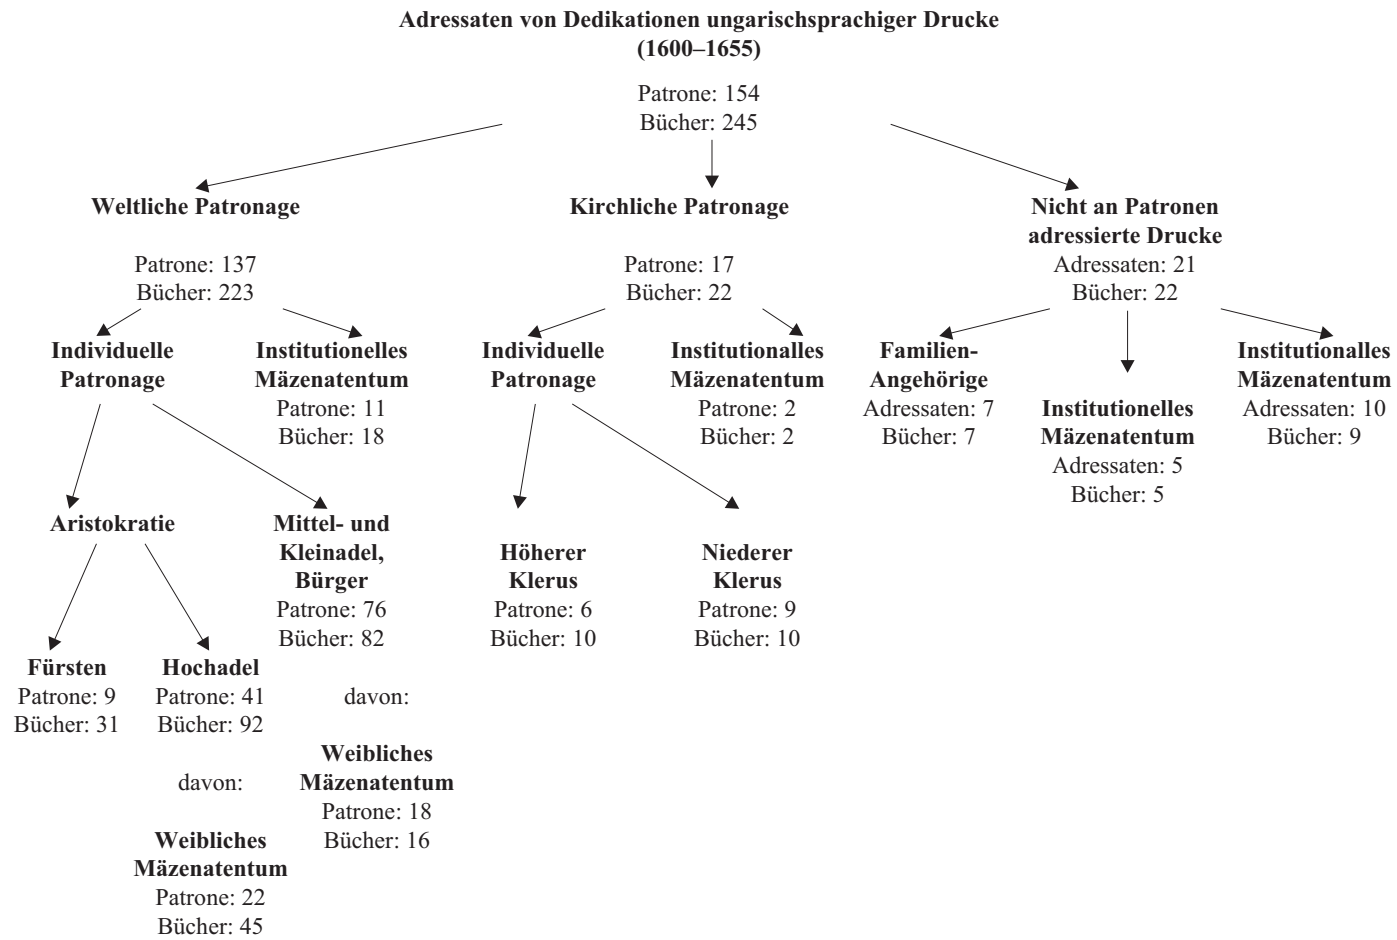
Adressaten von Dedikationen ungarischsprachiger Drucke
(1600–1655)

Patrone: 154
Bücher: 245

Weltliche Patronage

Patrone: 137
Bücher: 223

Individuelle Patronage

Institutionelles Mäzenatentum
Patrone: 11
Bücher: 18

Aristokratie

Mittel- und Kleinadel, Bürger
Patrone: 76
Bücher: 82

davon:

Weibliches Mäzenatentum
Patrone: 18
Bücher: 16

Fürsten
Patrone: 9
Bücher: 31

Hochadel
Patrone: 41
Bücher: 92

davon:

Weibliches Mäzenatentum
Patrone: 22
Bücher: 45

Kirchliche Patronage

Patrone: 17
Bücher: 22

Individuelle Patronage

Institutionalles Mäzenatentum
Patrone: 2
Bücher: 2

Höherer Klerus
Patrone: 6
Bücher: 10

Niederer Klerus
Patrone: 9
Bücher: 10

Nicht an Patronen adressierte Drucke
Adressaten: 21
Bücher: 22

Familien-Angehörige
Adressaten: 7
Bücher: 7

Institutionelles Mäzenatentum
Adressaten: 5
Bücher: 5

Institutionalles Mäzenatentum
Adressaten: 10
Bücher: 9